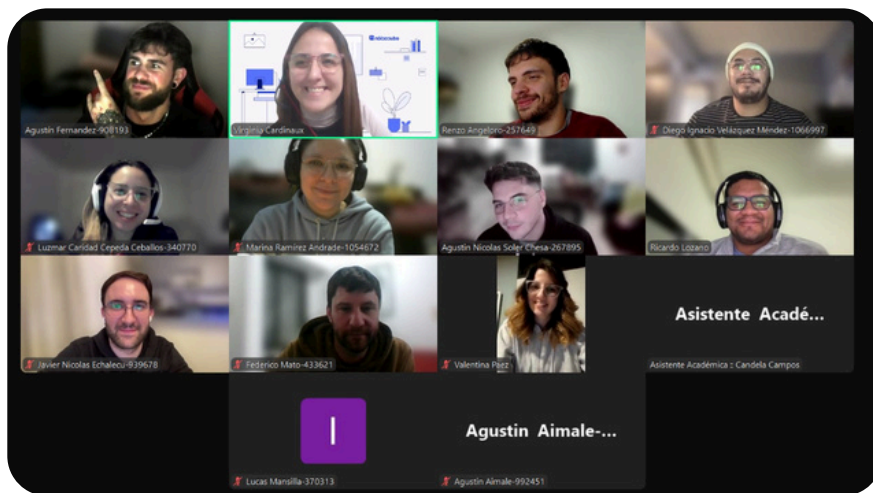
Agustín Fernandez-908193
Virginia Cardinaux
Renzo Angelopro-257649
Diego Ignacio Velázquez Méndez-1066997
Luzmar Caridad Cepeda Ceballos-340770
Marina Ramirez Andrade-1054672
Agustin Nicolas Soler Chesa-267895
Ricardo Lozano
Javier Nicolas Echalecu-939678
Federico Mato-433621
Valentina Paez
Asistente Acadé...
Asistente Académica : Candela Campos
I
Lucas Mansilla-370313
Agustin Aimale-...
Agustin Aimale-992451